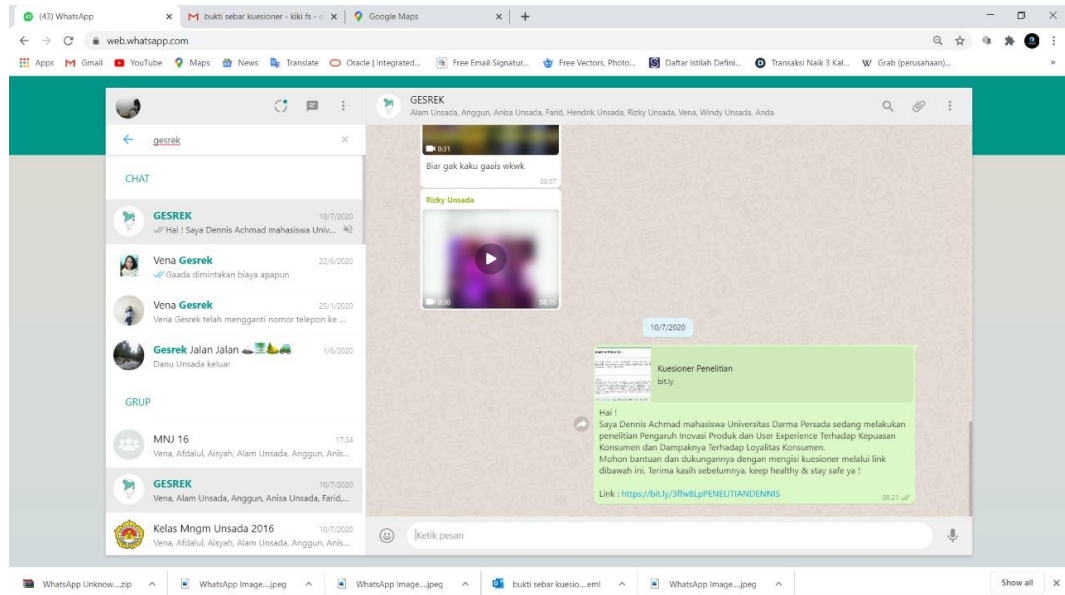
(43) WhatsApp
bukti sebar kuesioner - kiki fs
Google Maps
web.whatsapp.com
Apps Gmail YouTube Maps News Translate Oracle | Integrated... Free Email Signatur... Free Vectors, Photo... Daftar Istilah Defini... Transaksi Naik 3 Kal... Grab (perusahaan)...

gesrek

CHAT

GESREK 10/7/2020
Hai ! Saya Dennis Achmad mahasiswa Univ...

Vena Gesrek 23/6/2020
Gaada dimintakan biaya apapun

Vena Gesrek 25/1/2020
Vena Gesrek telah mengganti nomor telepon ke ...

Gesrek Jalan Jalan 1/6/2020
Danu Unsada keluar

GRUP

MNJ 16 17.34
Vena, Afdalul, Aisyah, Alam Unsada, Anggun, Anis...

GESREK 10/7/2020
Vena, Alam Unsada, Anggun, Anisa Unsada, Farid,...

Kelas Mngm Unsada 2016 10/7/2020
Vena, Afdalul, Aisyah, Alam Unsada, Anggun, Anis...

GESREK
Alam Unsada, Anggun, Anisa Unsada, Farid, Hendrik Unsada, Rizky Unsada, Vena, Windy Unsada, Anda

0:31
Biar gak kaku gaais wkwk 03.07

Rizky Unsada
0:30 08.15

10/7/2020

Kuesioner Penelitian
bit.ly

Hai !
Saya Dennis Achmad mahasiswa Universitas Darma Persada sedang melakukan penelitian Pengaruh Inovasi Produk dan User Experience Terhadap Kepuasan Konsumen dan Dampaknya Terhadap Loyalitas Konsumen.
Mohon bantuan dan dukungannya dengan mengisi kuesioner melalui link dibawah ini. Terima kasih sebelumnya, keep healthy & stay safe ya !

Link : https://bit.ly/3ffw8LpPENELITIANDENNIS 09.21

Ketik pesan

WhatsApp Unknow....zip
WhatsApp Image....jpeg
WhatsApp Image....jpeg
bukti sebar kuesio....eml
WhatsApp Image....jpeg
Show all